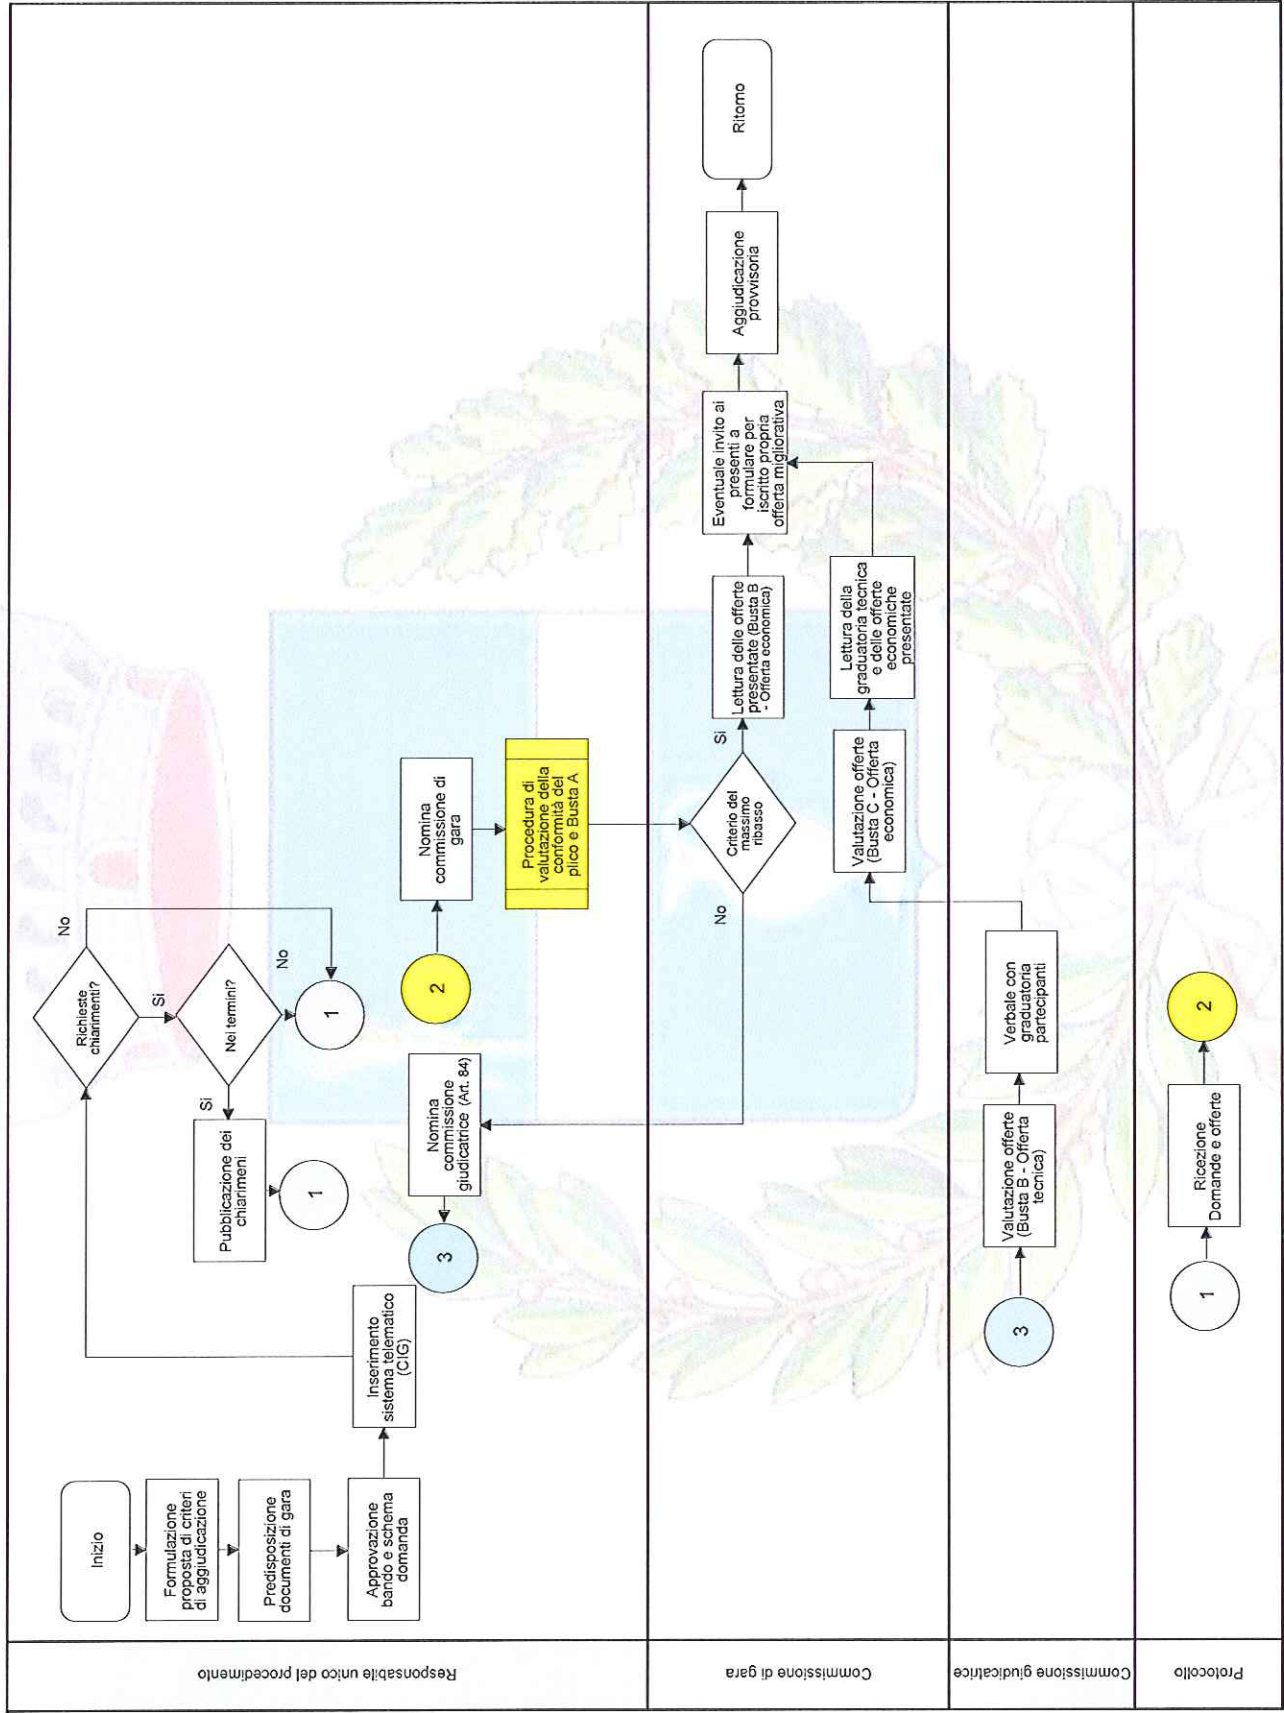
Responsabile unico del procedimento

Commissione di gara

Commissione giudicatrice

Protocollo

Inizio

Formulazione proposta di criteri di aggiudicazione

Predisposizione documenti di gara

Approvazione bando e schema domanda

Inserimento sistema telematico (CIG)

Richieste chiarimenti?

No

Si

Nei termini?

No

Si

Pubblicazione dei chiarimenti

1

1

3

Nomina commissione giudicatrice (Art. 84)

2

Nomina commissione di gara

Procedura di valutazione della conformità del plico e Busta A

Criterio del massimo ribasso

Si

No

Lettura delle offerte presentate (Busta B - Offerta economica)

Eventuale invito ai presenti a formulare per iscritto propria offerta migliorativa

Aggiudicazione provvisoria

Ritorno

Valutazione offerte (Busta C - Offerta economica)

Lettura della graduatoria tecnica e delle offerte economiche presentate

3

Valutazione offerte (Busta B - Offerta tecnica)

Verbale con graduatoria partecipanti

1

Ricezione Domande e offerte

2